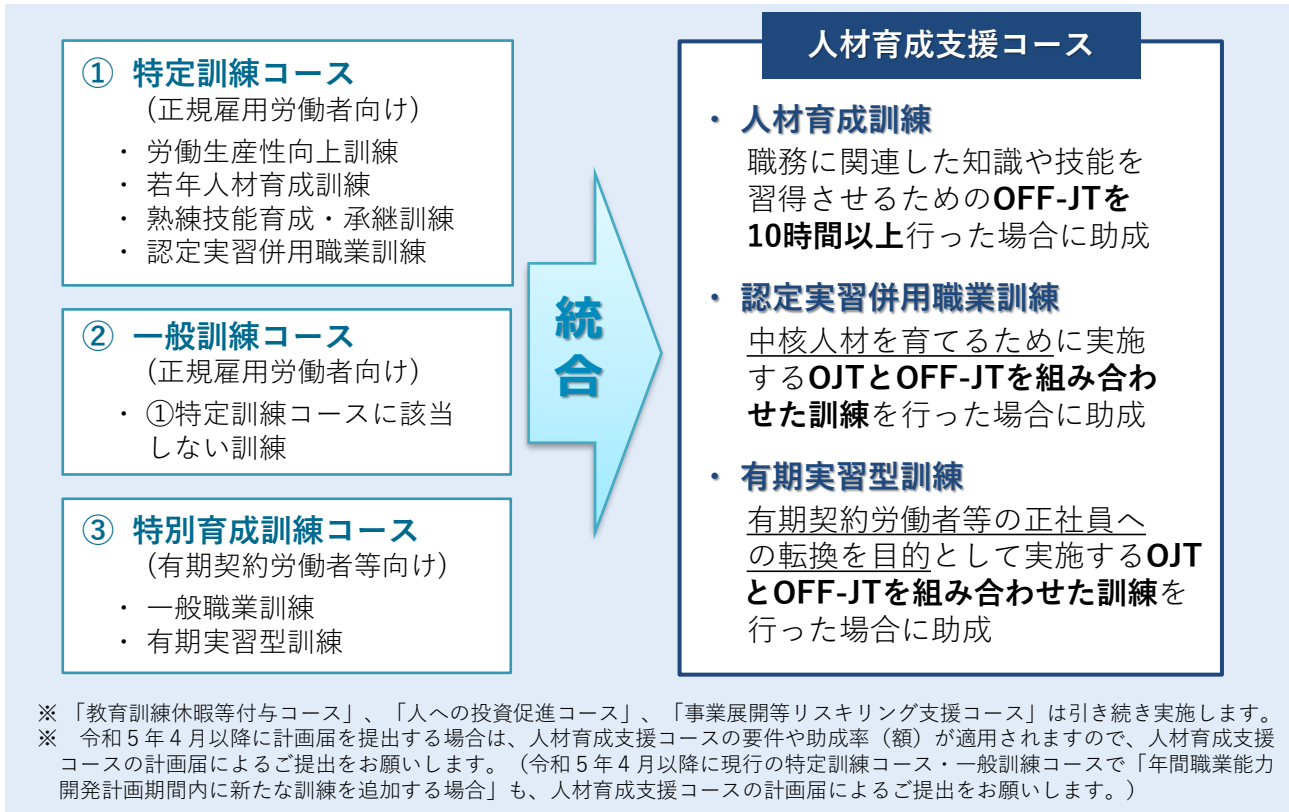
① 特定訓練コース
（正規雇用労働者向け）
・ 労働生産性向上訓練
・ 若年人材育成訓練
・ 熟練技能育成・承継訓練
・ 認定実習併用職業訓練

② 一般訓練コース
（正規雇用労働者向け）
・ ①特定訓練コースに該当しない訓練

③ 特別育成訓練コース
（有期契約労働者等向け）
・ 一般職業訓練
・ 有期実習型訓練

統合

人材育成支援コース

・ 人材育成訓練
職務に関連した知識や技能を習得させるためのOFF-JTを10時間以上行った場合に助成

・ 認定実習併用職業訓練
中核人材を育てるために実施するOJTとOFF-JTを組み合わせた訓練を行った場合に助成

・ 有期実習型訓練
有期契約労働者等の正社員への転換を目的として実施するOJTとOFF-JTを組み合わせた訓練を行った場合に助成

※ 「教育訓練休暇等付与コース」、「人への投資促進コース」、「事業展開等リスキリング支援コース」は引き続き実施します。
※ 令和５年４月以降に計画届を提出する場合は、人材育成支援コースの要件や助成率（額）が適用されますので、人材育成支援コースの計画届によるご提出をお願いします。（令和５年４月以降に現行の特定訓練コース・一般訓練コースで「年間職業能力開発計画期間内に新たな訓練を追加する場合」も、人材育成支援コースの計画届によるご提出をお願いします。）